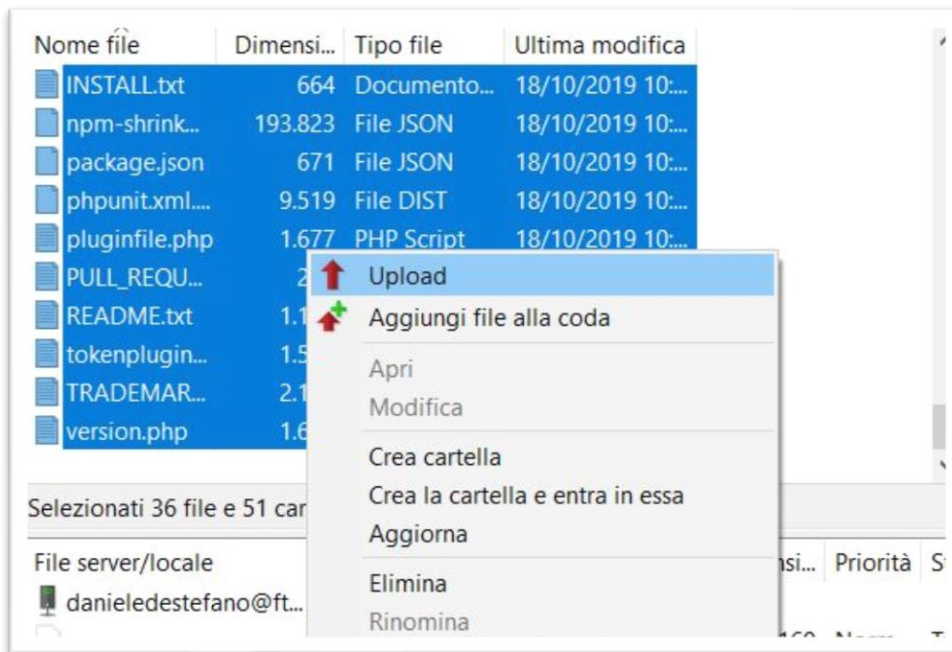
| Nome file | Dimensi... | Tipo file | Ultima modifica |
|---|---|---|---|
| INSTALL.txt | 664 | Documento... | 18/10/2019 10:... |
| npm-shrink... | 193.823 | File JSON | 18/10/2019 10:... |
| package.json | 671 | File JSON | 18/10/2019 10:... |
| phpunit.xml.... | 9.519 | File DIST | 18/10/2019 10:... |
| pluginfile.php | 1.677 | PHP Script | 18/10/2019 10:... |
| PULL_REQU... | 2 | | |
| README.txt | 1.1 | | |
| tokenplugin... | 1.5 | | |
| TRADEMAR... | 2.1 | | |
| version.php | 1.6 | | |

Upload
Aggiungi file alla coda
Apri
Modifica
Crea cartella
Crea la cartella e entra in essa
Aggiorna
Elimina
Rinomina

Selezionati 36 file e 51 car

File server/locale
danieledestefano@ft...

nsi... Priorità S